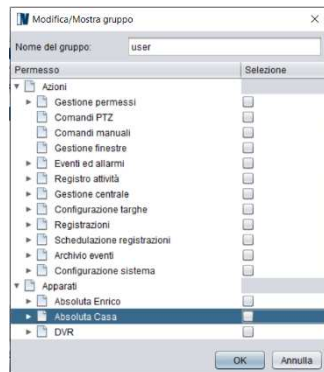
Modifica/Mostra gruppo

Nome del gruppo: user

| Permesso | Selezione |
|---|---|
| Azioni | |
| Gestione permessi | |
| Comandi PTZ | |
| Comandi manuali | |
| Gestione finestre | |
| Eventi ed allarmi | |
| Registro attività | |
| Gestione centrale | |
| Configurazione targhe | |
| Registrazioni | |
| Schedulazione registrazioni | |
| Archivio eventi | |
| Configurazione sistema | |
| Apparati | |
| Absoluta Enrico | |
| Absoluta Casa | |
| DVR | |

OK Annulla